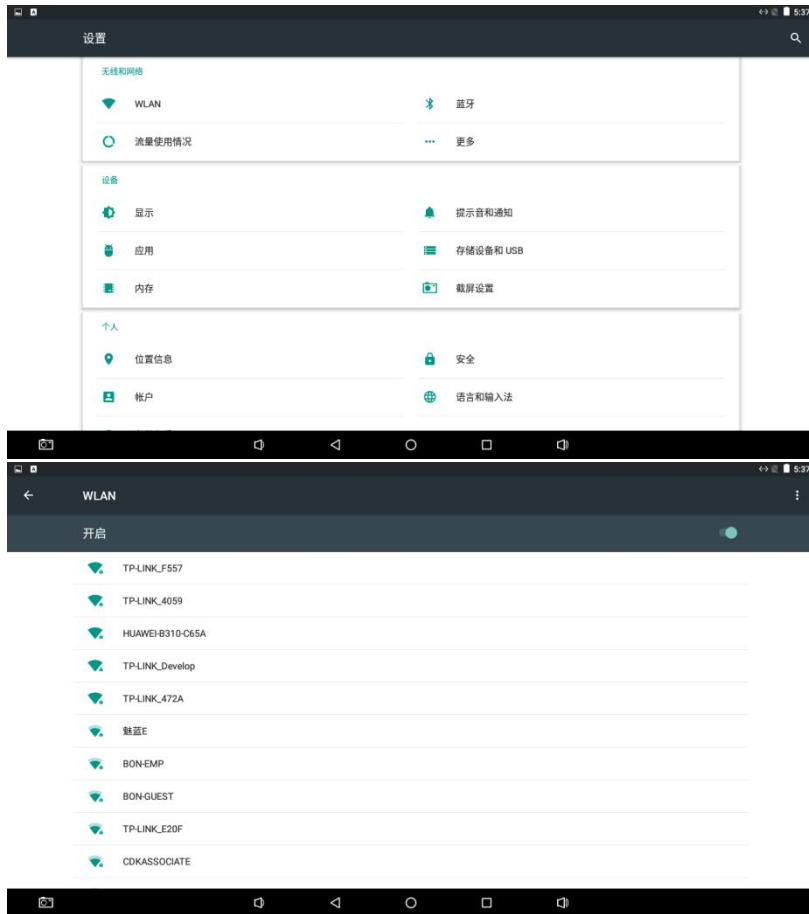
5:37

设置

无线和网络

WLAN

蓝牙

流量使用情况

更多

设备

显示

提示音和通知

应用

存储设备和 USB

内存

截屏设置

个人

位置信息

安全

帐户

语言和输入法

5:37

WLAN

开启

TP-LINK_F557

TP-LINK_4059

HUAWEI-B310-C65A

TP-LINK_Develop

TP-LINK_472A

魅蓝E

BON-EMP

BON-GUEST

TP-LINK_E20F

CDKASSOCIATE